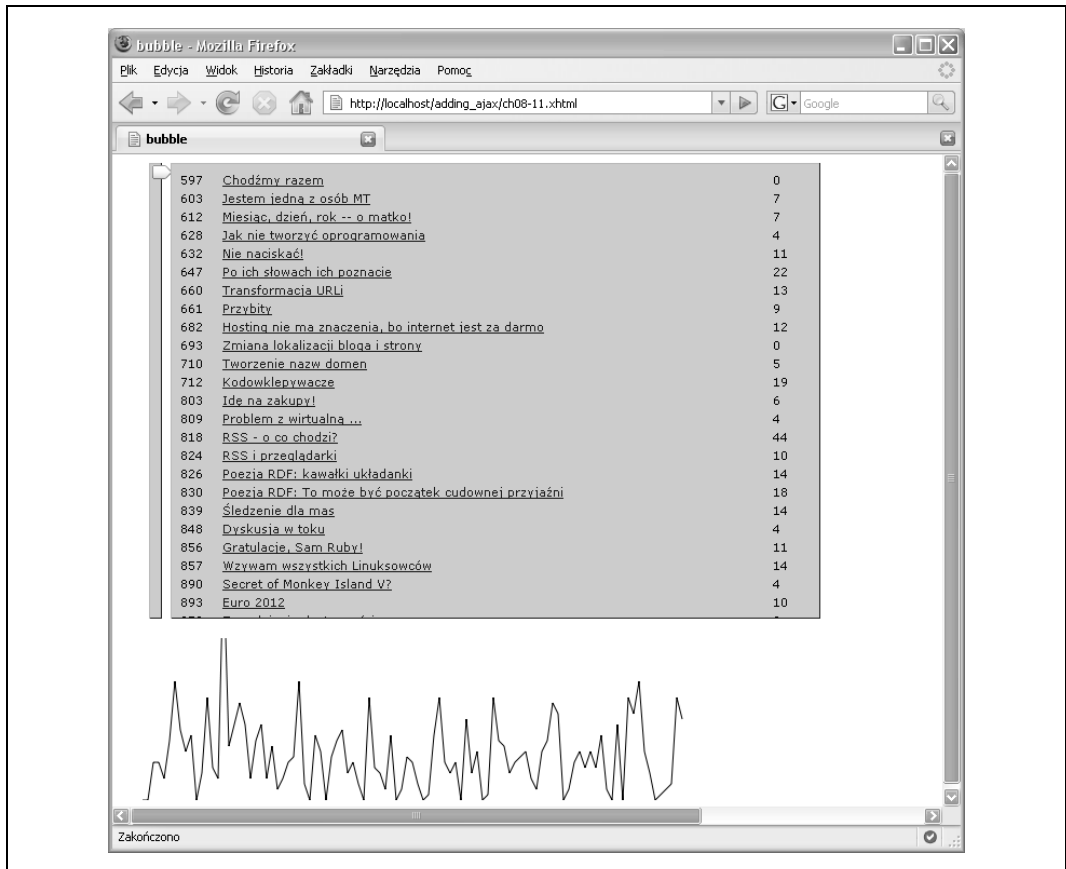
bubble - Mozilla Firefox

Plik Edycja Widok Historia Zakładki Narzędzia Pomoc

http://localhost/adding_ajax/ch08-11.xhtml

Google

bubble

| | | |
|---|---|---|
| 597 | Chodźmy razem | 0 |
| 603 | Jestem jedną z osób MT | 7 |
| 612 | Miesiąc, dzień, rok -- o matko! | 7 |
| 628 | Jak nie tworzyć oprogramowania | 4 |
| 632 | Nie naciskać! | 11 |
| 647 | Po ich słowach ich poznacie | 22 |
| 660 | Transformacja URLi | 13 |
| 661 | Przybity | 9 |
| 682 | Hosting nie ma znaczenia, bo internet jest za darmo | 12 |
| 693 | Zmiana lokalizacji bloga i strony | 0 |
| 710 | Tworzenie nazw domen | 5 |
| 712 | Kodowklepywacze | 19 |
| 803 | Ide na zakupy! | 6 |
| 809 | Problem z wirtualną ... | 4 |
| 818 | RSS - o co chodzi? | 44 |
| 824 | RSS i przeglądarki | 10 |
| 826 | Poezja RDF: kawałki układanki | 14 |
| 830 | Poezja RDF: To może być początek cudownej przyjaźni | 18 |
| 839 | Śledzenie dla mas | 14 |
| 848 | Dyskusja w toku | 4 |
| 856 | Gratulacje, Sam Ruby! | 11 |
| 857 | Wzywam wszystkich Linuksowców | 14 |
| 890 | Secret of Monkey Island V? | 4 |
| 893 | Euro 2012 | 10 |
| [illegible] | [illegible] | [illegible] |

Zakończono